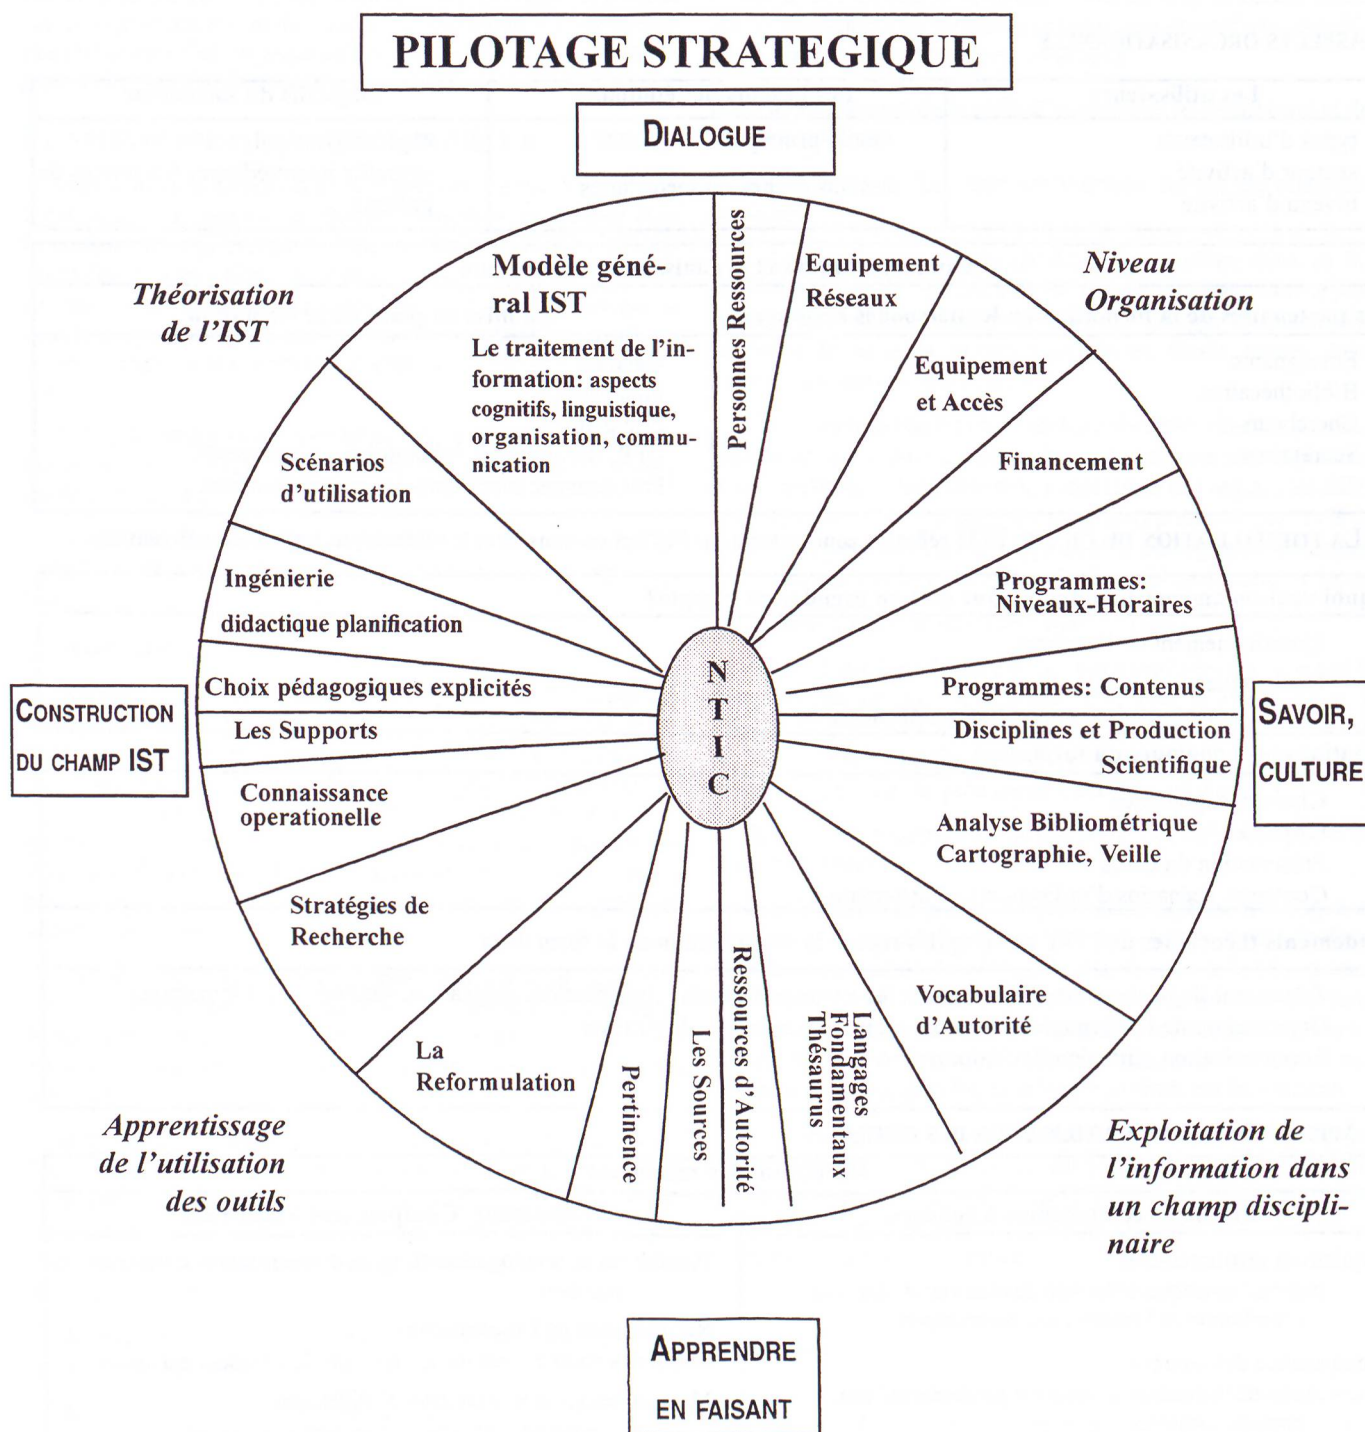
PILOTAGE STRATEGIQUE

DIALOGUE

Théorisation de l'IST

Modèle général IST

Le traitement de l'information: aspects cognitifs, linguistique, organisation, communication

Personnes Ressources

Equipement Réseaux

Niveau Organisation

Equipement et Accès

Financement

Scénarios d'utilisation

Ingénierie didactique planification

Programmes: Niveaux-Horaires

Choix pédagogiques explicités

Les Supports

N T I C

Programmes: Contenus

Disciplines et Production Scientifique

CONSTRUCTION DU CHAMP IST

SAVOIR, CULTURE

Connaissance operationelle

Analyse Bibliométrique Cartographie, Veille

Stratégies de Recherche

Vocabulaire d'Autorité

La Reformulation

Pertinence

Les Sources

Ressources d'Autorité

Langages Fondamentaux Thésaurus

Apprentissage de l'utilisation des outils

Exploitation de l'information dans un champ disciplinaire

APPRENDRE EN FAISANT